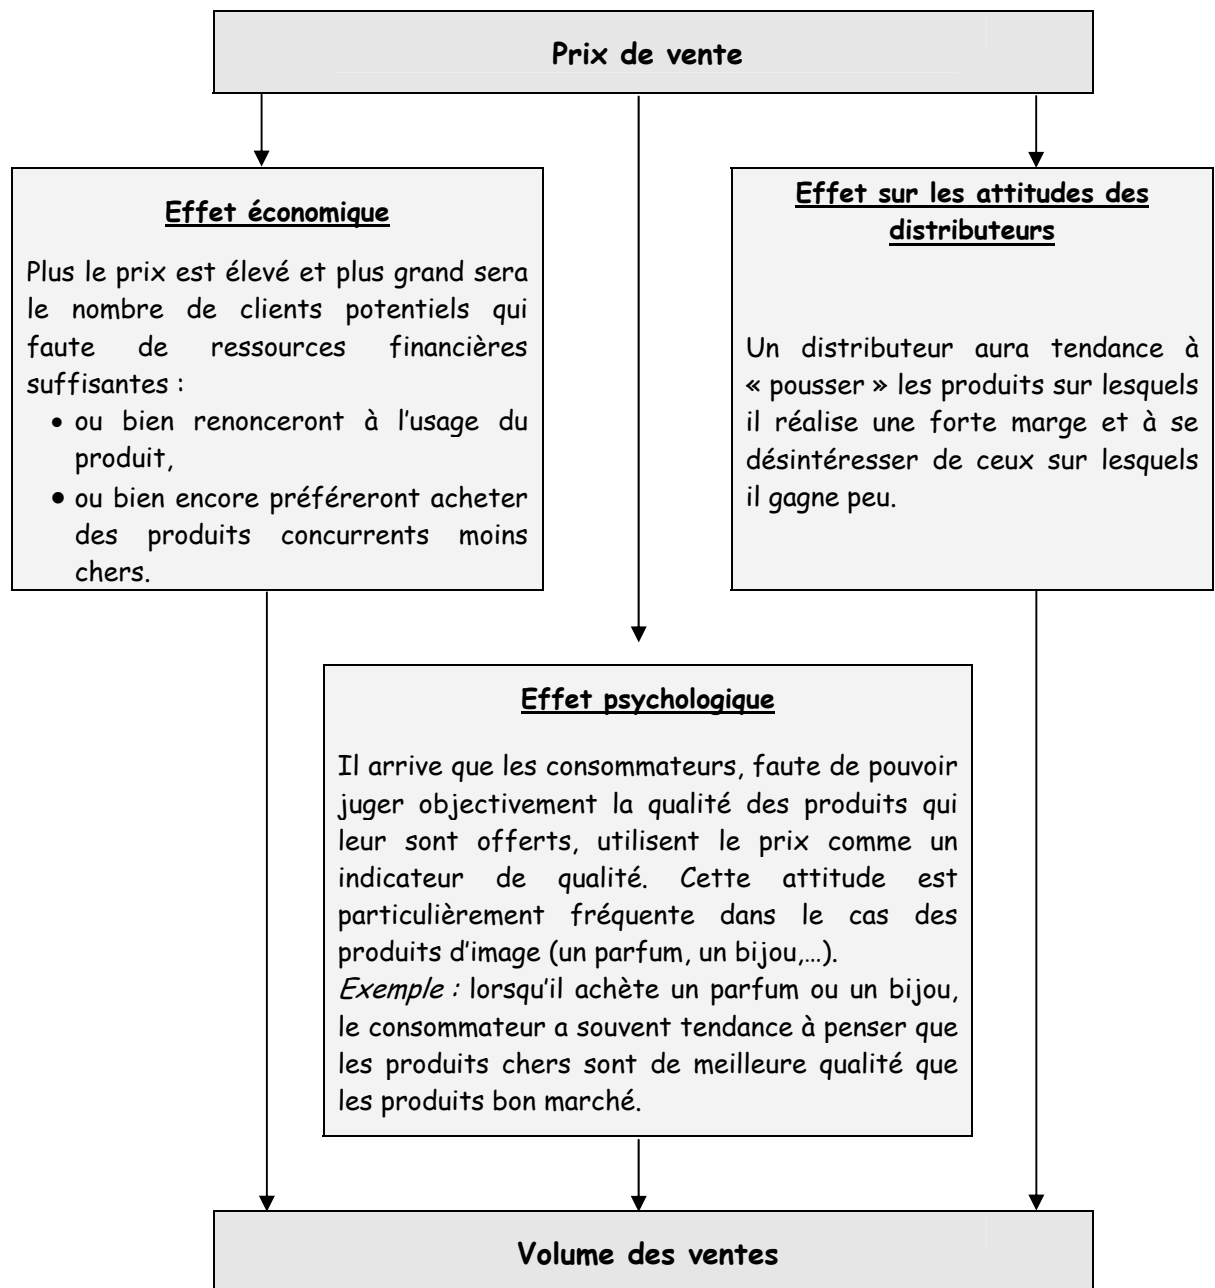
Prix de vente

Effet économique

Plus le prix est élevé et plus grand sera le nombre de clients potentiels qui faute de ressources financières suffisantes :

- ou bien renonceront à l'usage du produit,
- ou bien encore préféreront acheter des produits concurrents moins chers.

Effet sur les attitudes des distributeurs

Un distributeur aura tendance à « pousser » les produits sur lesquels il réalise une forte marge et à se désintéresser de ceux sur lesquels il gagne peu.

Effet psychologique

Il arrive que les consommateurs, faute de pouvoir juger objectivement la qualité des produits qui leur sont offerts, utilisent le prix comme un indicateur de qualité. Cette attitude est particulièrement fréquente dans le cas des produits d'image (un parfum, un bijou,…).
*Exemple :* lorsqu'il achète un parfum ou un bijou, le consommateur a souvent tendance à penser que les produits chers sont de meilleure qualité que les produits bon marché.

Volume des ventes